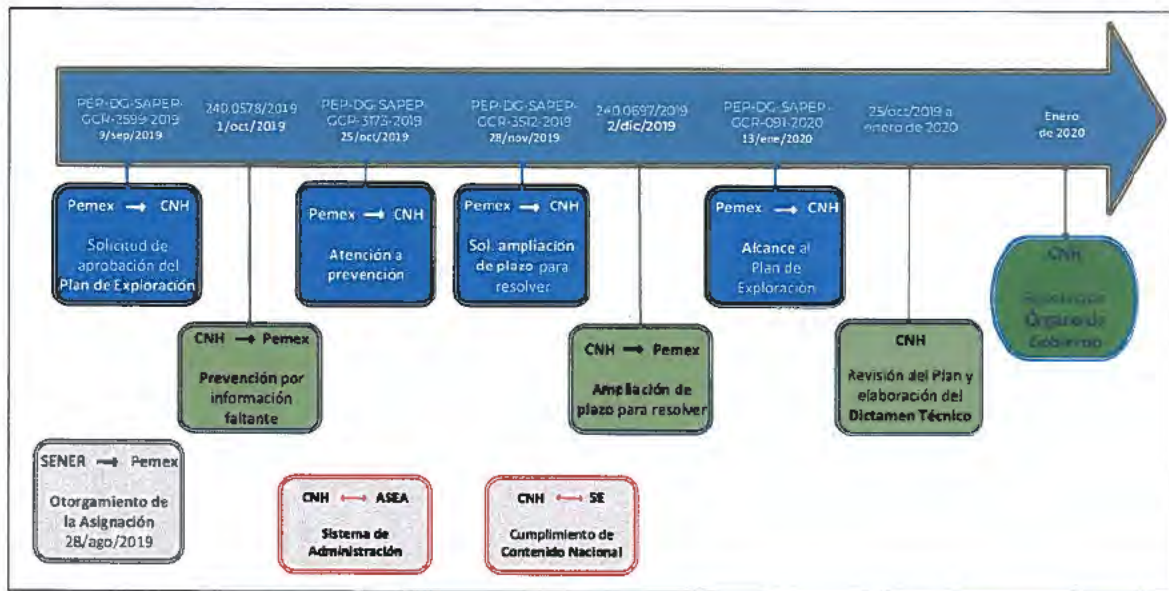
PEP-DG-SAPEP-GCR-2599-2019
9/sep/2019

240.0578/2019
1/oct/2019

PEP-DG-SAPEP-GCR-3173-2019
25/oct/2019

PEP-DG-SAPEP-GCR-3512-2019
28/nov/2019

240.0697/2019
2/dic/2019

PEP-DG-SAPEP-GCR-091-2020
13/ene/2020

25/oct/2019 a enero de 2020

Enero de 2020

Pemex → CNH
Solicitud de aprobación del Plan de Exploración

CNH → Pemex
Prevención por información faltante

Pemex → CNH
Atención a prevención

Pemex → CNH
Sol. ampliación de plazo para resolver

CNH → Pemex
Ampliación de plazo para resolver

Pemex → CNH
Alcance al Plan de Exploración

CNH
Revisión del Plan y elaboración del Dictamen Técnico

CNH
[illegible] Órgano de Gobierno

SENER → Pemex
Otorgamiento de la Asignación
28/ago/2019

CNH ⟷ ASEA
Sistema de Administración

CNH ⟷ SE
Cumplimiento de Contenido Nacional